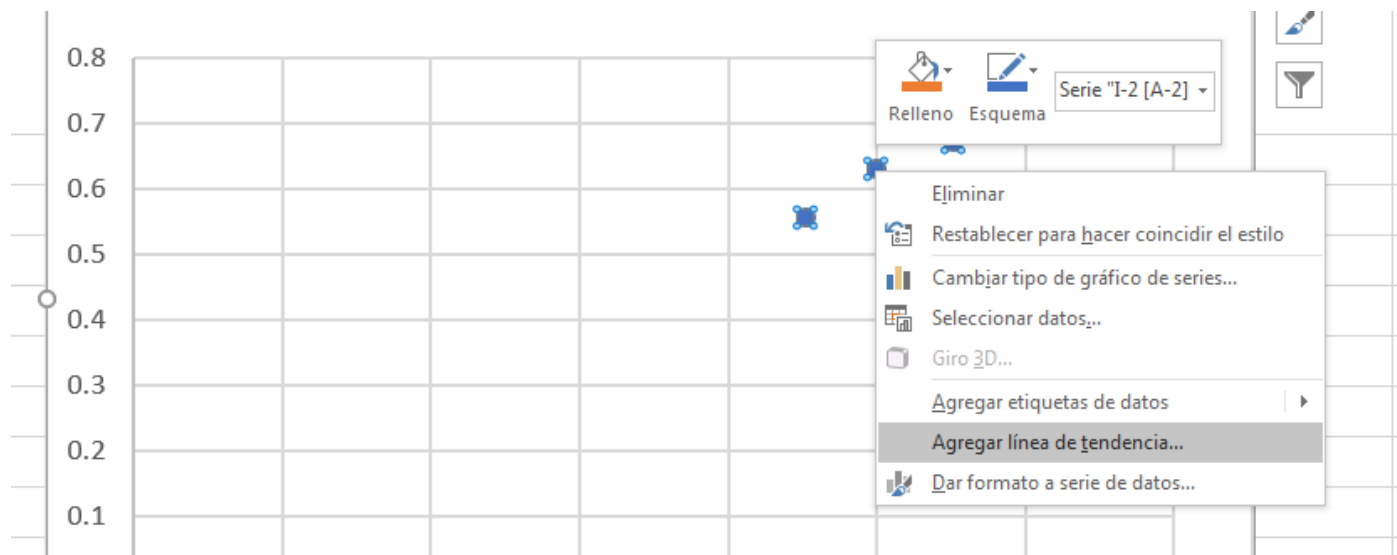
0.8
0.7
0.6
0.5
0.4
0.3
0.2
0.1

Relleno
Esquema
Serie "I-2 [A-2]

Eliminar
Restablecer para hacer coincidir el estilo
Cambiar tipo de gráfico de series...
Seleccionar datos...
Giro 3D...
Agregar etiquetas de datos
Agregar línea de tendencia...
Dar formato a serie de datos...